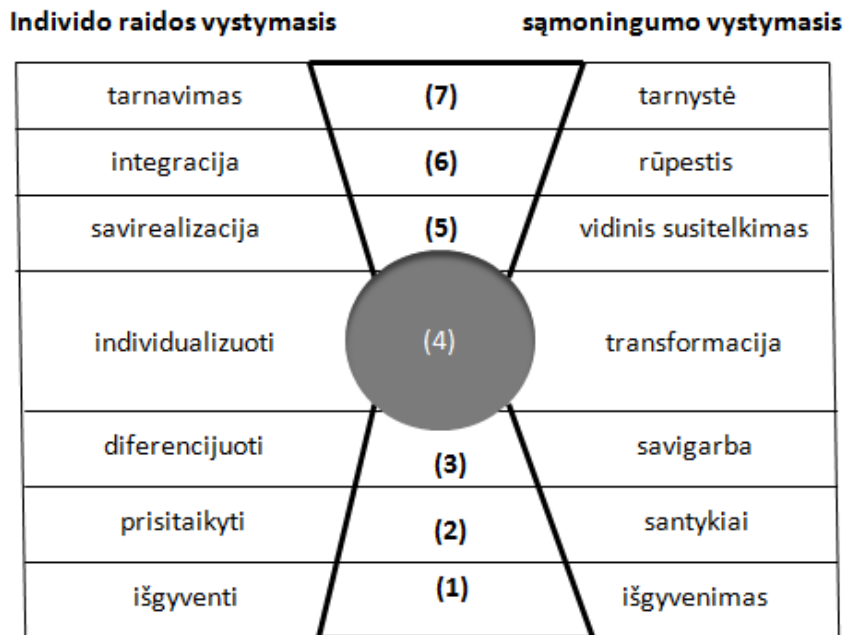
Individo raidos vystymasis sąmoningumo vystymasis

| | | |
|---|---|---|
| tarnavimas | (7) | tarnystė |
| integracija | (6) | rūpestis |
| savirealizacija | (5) | vidinis susitelkimas |
| individualizuoti | (4) | transformacija |
| diferencijuoti | (3) | savigarba |
| prisitaikyti | (2) | santykiai |
| išgyventi | (1) | išgyvenimas |